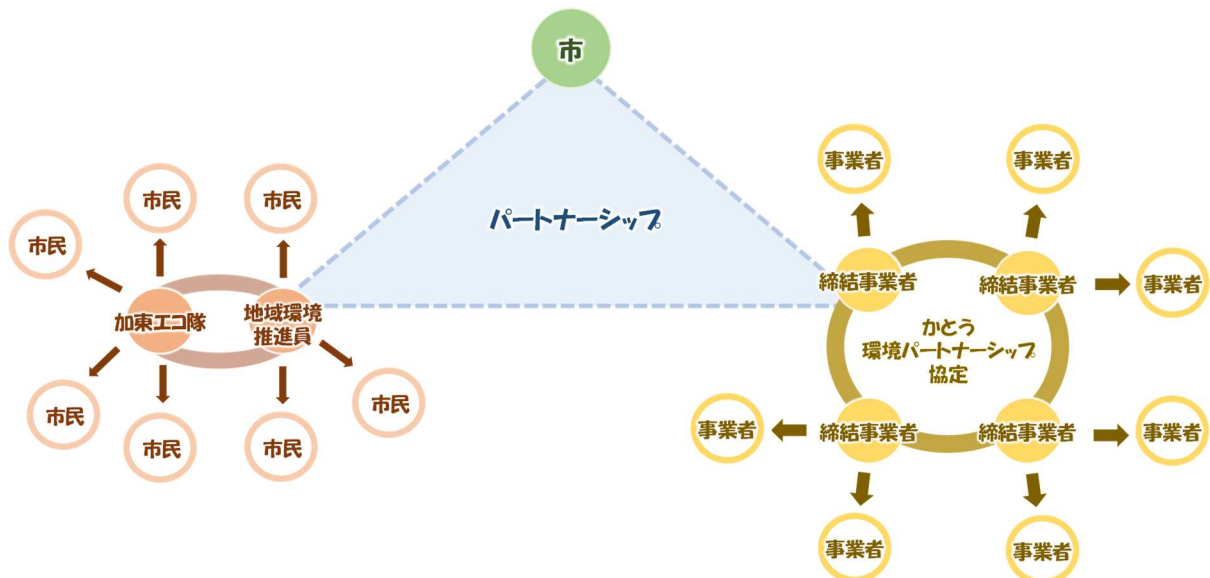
市

パートナーシップ

市民

市民

市民

加東エコ隊

地域環境推進員

市民

市民

市民

市民

事業者

事業者

締結事業者

締結事業者

事業者

かとう環境パートナーシップ協定

事業者

締結事業者

締結事業者

事業者

事業者

事業者